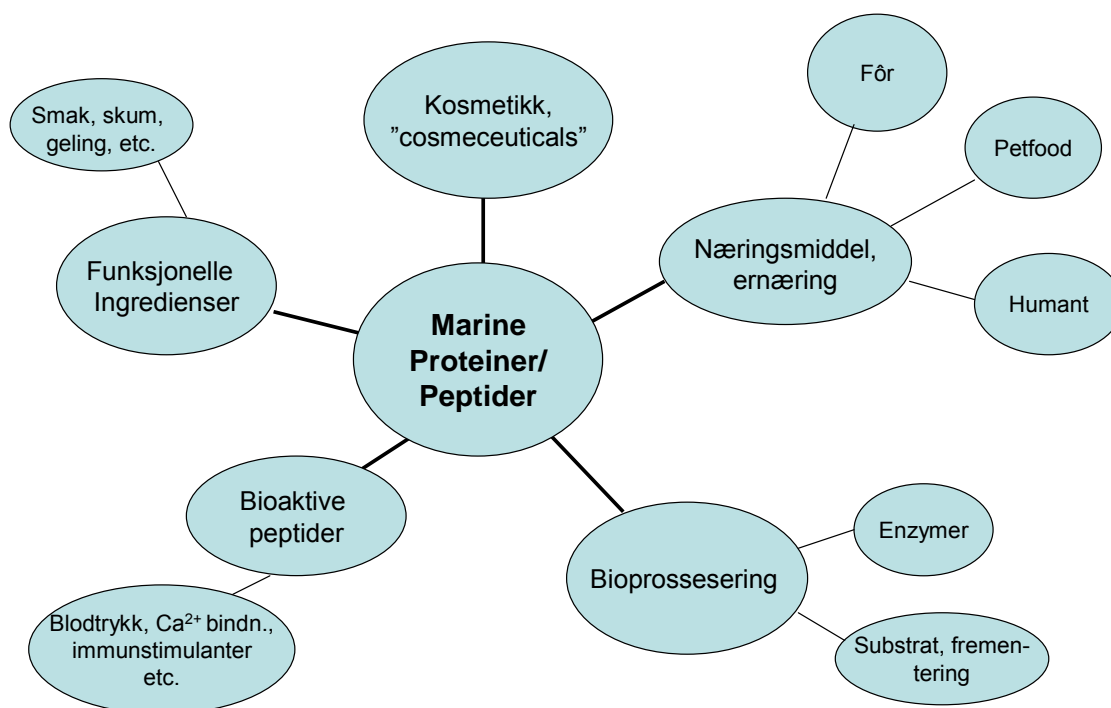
Marine Proteiner/ Peptider

Kosmetikk, ”cosmeceuticals”

Smak, skum, geling, etc.

Funksjonelle Ingredienser

Fôr

Petfood

Næringsmiddel, ernæring

Humant

Bioaktive peptider

Blodtrykk, $Ca^{2+}$ bindn., immunstimulanter etc.

Bioprossesering

Enzymer

Substrat, frementering